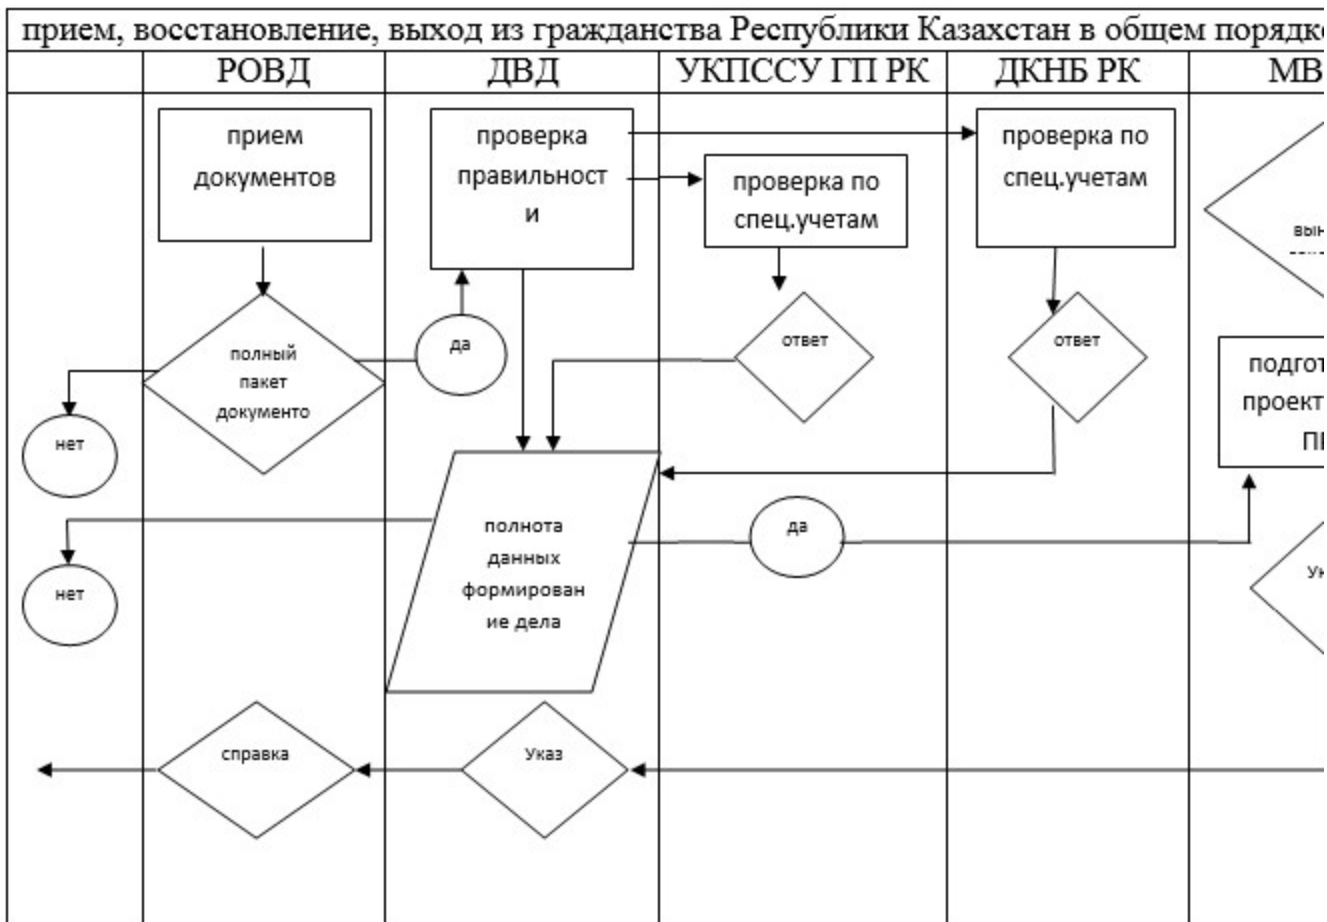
прием, восстановление, выход из гражданства Республики Казахстан в общем порядк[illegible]

| | РОВД | ДВД | УКПССУ ГП РК | ДКНБ РК | МВ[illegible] |
|---|---|---|---|---|---|

прием документов

проверка правильност и

проверка по спец.учетам

проверка по спец.учетам

вын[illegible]

полный пакет документо

да

ответ

ответ

подгот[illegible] проект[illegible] П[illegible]

нет

полнота данных формирован ие дела

да

нет

Ук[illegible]

справка

Указ